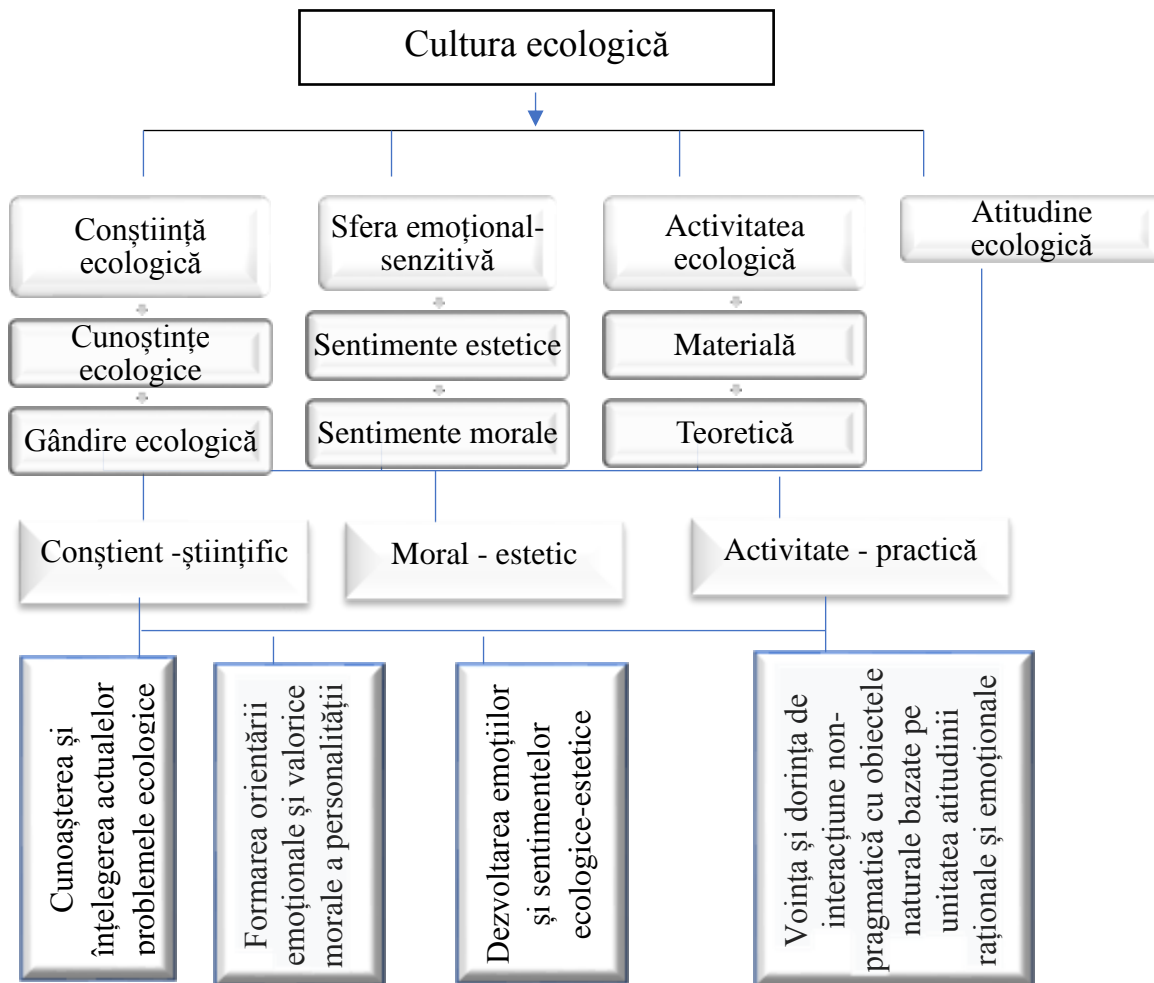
Cultura ecologică

Conştiinţă ecologică

Cunoştinţe ecologice

Gândire ecologică

Sfera emoțional-senzitivă

Sentimente estetice

Sentimente morale

Activitatea ecologică

Materială

Teoretică

Atitudine ecologică

Conștient -științific

Moral - estetic

Activitate - practică

Cunoașterea și înțelegerea actualelor problemele ecologice

Formarea orientării emoționale și valorice morale a personalității

Dezvoltarea emoților și sentimentelor ecologice-estetice

Voința și dorința de interacțiune non-pragmatică cu obiectele naturale bazate pe unitatea atitudinii raționale și emoționale